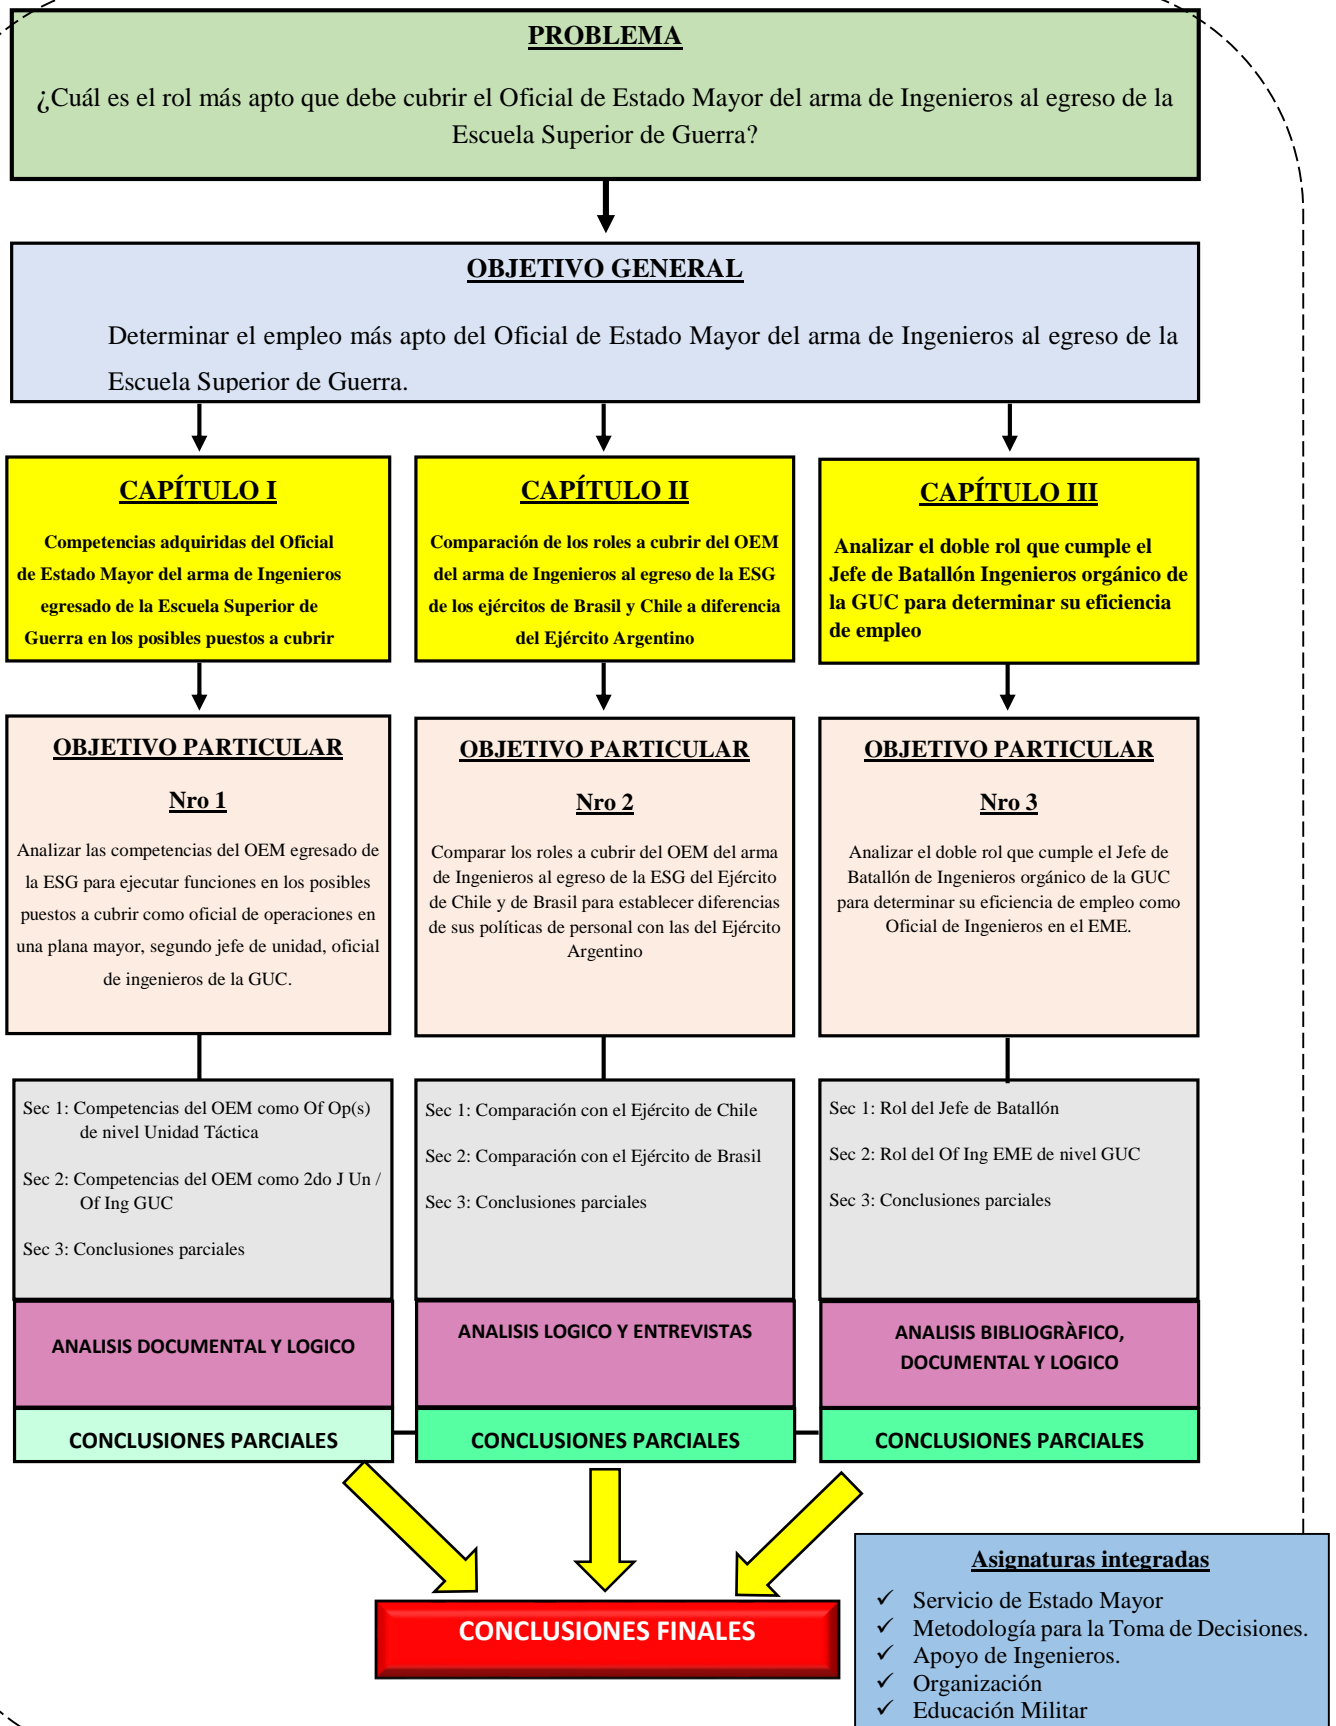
PROBLEMA

¿Cuál es el rol más apto que debe cubrir el Oficial de Estado Mayor del arma de Ingenieros al egreso de la Escuela Superior de Guerra?

OBJETIVO GENERAL

Determinar el empleo más apto del Oficial de Estado Mayor del arma de Ingenieros al egreso de la Escuela Superior de Guerra.

CAPÍTULO I

Competencias adquiridas del Oficial de Estado Mayor del arma de Ingenieros egresado de la Escuela Superior de Guerra en los posibles puestos a cubrir

CAPÍTULO II

Comparación de los roles a cubrir del OEM del arma de Ingenieros al egreso de la ESG de los ejércitos de Brasil y Chile a diferencia del Ejército Argentino

CAPÍTULO III

Analizar el doble rol que cumple el Jefe de Batallón Ingenieros orgánico de la GUC para determinar su eficiencia de empleo

OBJETIVO PARTICULAR

Nro 1

Analizar las competencias del OEM egresado de la ESG para ejecutar funciones en los posibles puestos a cubrir como oficial de operaciones en una plana mayor, segundo jefe de unidad, oficial de ingenieros de la GUC.

OBJETIVO PARTICULAR

Nro 2

Comparar los roles a cubrir del OEM del arma de Ingenieros al egreso de la ESG del Ejército de Chile y de Brasil para establecer diferencias de sus políticas de personal con las del Ejército Argentino

OBJETIVO PARTICULAR

Nro 3

Analizar el doble rol que cumple el Jefe de Batallón de Ingenieros orgánico de la GUC para determinar su eficiencia de empleo como Oficial de Ingenieros en el EME.

Sec 1: Competencias del OEM como Of Op(s) de nivel Unidad Táctica

Sec 2: Competencias del OEM como 2do J Un / Of Ing GUC

Sec 3: Conclusiones parciales

Sec 1: Comparación con el Ejército de Chile

Sec 2: Comparación con el Ejército de Brasil

Sec 3: Conclusiones parciales

Sec 1: Rol del Jefe de Batallón

Sec 2: Rol del Of Ing EME de nivel GUC

Sec 3: Conclusiones parciales

ANALISIS DOCUMENTAL Y LOGICO

ANALISIS LOGICO Y ENTREVISTAS

ANALISIS BIBLIOGRÀFICO, DOCUMENTAL Y LOGICO

CONCLUSIONES PARCIALES

CONCLUSIONES PARCIALES

CONCLUSIONES PARCIALES

CONCLUSIONES FINALES

Asignaturas integradas
✓ Servicio de Estado Mayor
✓ Metodología para la Toma de Decisiones.
✓ Apoyo de Ingenieros.
✓ Organización
✓ Educación Militar